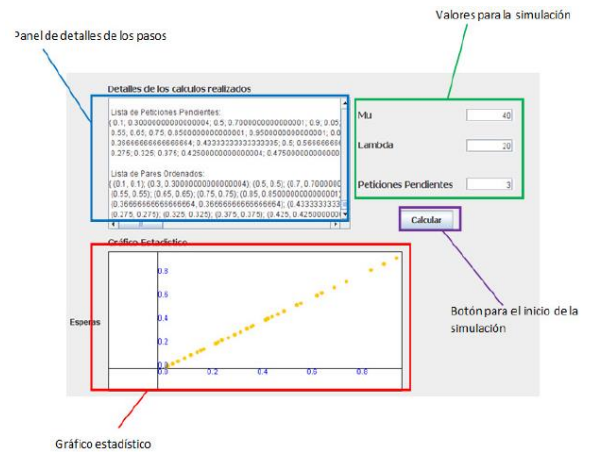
Panel de detalles de los pasos

Valores para la simulación

Detalles de los calculos realizados

Lista de Peticiones Pendientes:
(0.1; 0.30000000000000004; 0.5; 0.7000000000000001; 0.9; 0.05; 0.55; 0.65; 0.75; 0.8500000000000001; 0.9500000000000001; 0.0 0.36666666666666664; 0.4333333333333335; 0.5; 0.5666666 0.275; 0.325; 0.375; 0.42500000000000004; 0.4750000000000

Lista de Pares Ordenados:
(0.1, 0.1); (0.3, 0.30000000000000004); (0.5, 0.5); (0.7, 0.7000000 (0.55, 0.55); (0.65, 0.65); (0.75, 0.75); (0.85, 0.8500000000000001 (0.36666666666666664, 0.36666666666666664); (0.4333333333 (0.275, 0.275); (0.325, 0.325); (0.375, 0.375); (0.425, 0.425000000

Mu 40

Lambda 20

Peticiones Pendientes 3

Calcular

Gráfico Estadístico

Esperas

0.8
0.6
0.4
0.2
0.0

0.0 0.2 0.4 0.6 0.8

Botón para el inicio de la simulación

Gráfico estadístico